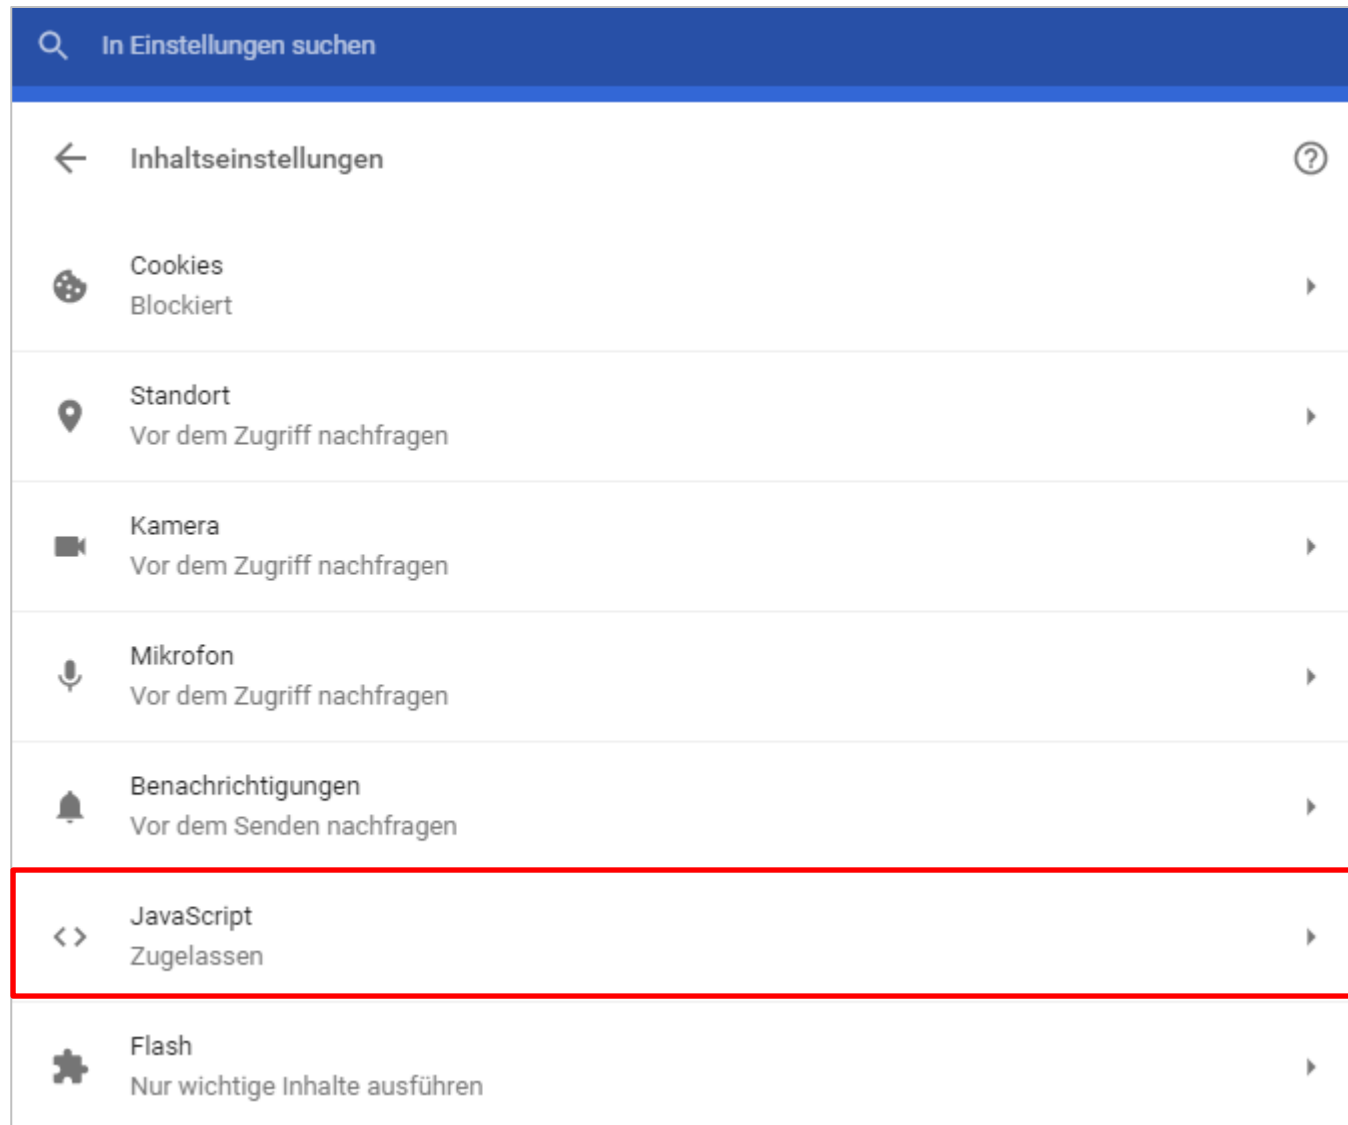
In Einstellungen suchen

Inhaltseinstellungen

Cookies
Blockiert

Standort
Vor dem Zugriff nachfragen

Kamera
Vor dem Zugriff nachfragen

Mikrofon
Vor dem Zugriff nachfragen

Benachrichtigungen
Vor dem Senden nachfragen

JavaScript
Zugelassen

Flash
Nur wichtige Inhalte ausführen